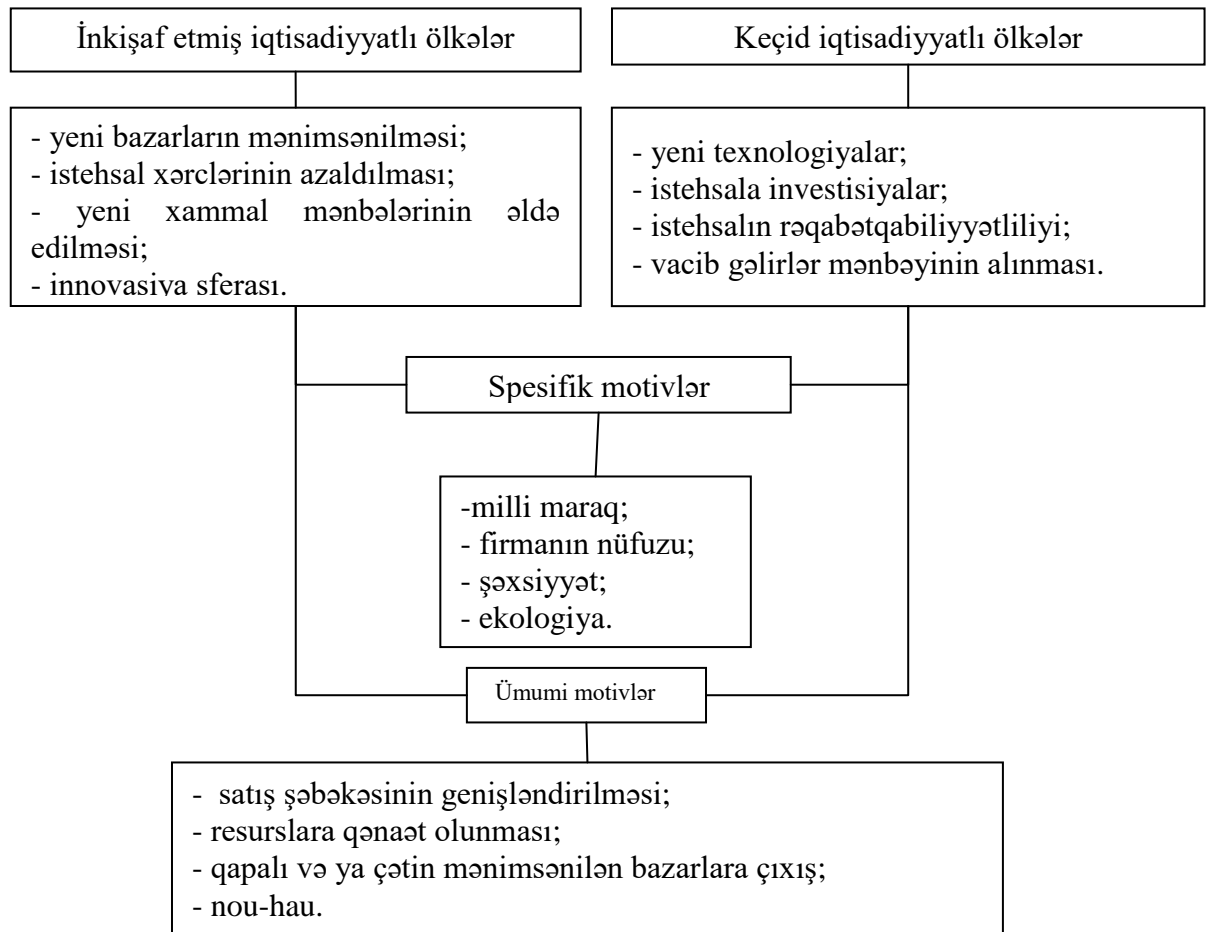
İnkişaf etmiş iqtisadiyyatlı ölkələr

Keçid iqtisadiyyatlı ölkələr

- yeni bazarların mənimsənilməsi;
- istehsal xərclərinin azaldılması;
- yeni xammal mənbələrinin əldə edilməsi;
- innovasiva sferası.

- yeni texnologiyalar;
- istehsala investisiyalar;
- istehsalın rəqabətqabiliyyətliliyi;
- vacib gəlirlər mənbəyinin alınması.

Spesifik motivlər

-milli maraq;
- firmanın nüfuzu;
- şəxsiyyət;
- ekologiya.

Ümumi motivlər

- satış şəbəkəsinin genişləndirilməsi;
- resurslara qənaət olunması;
- qapalı və ya çətin mənimsənilən bazarlara çıxış;
- nou-hau.